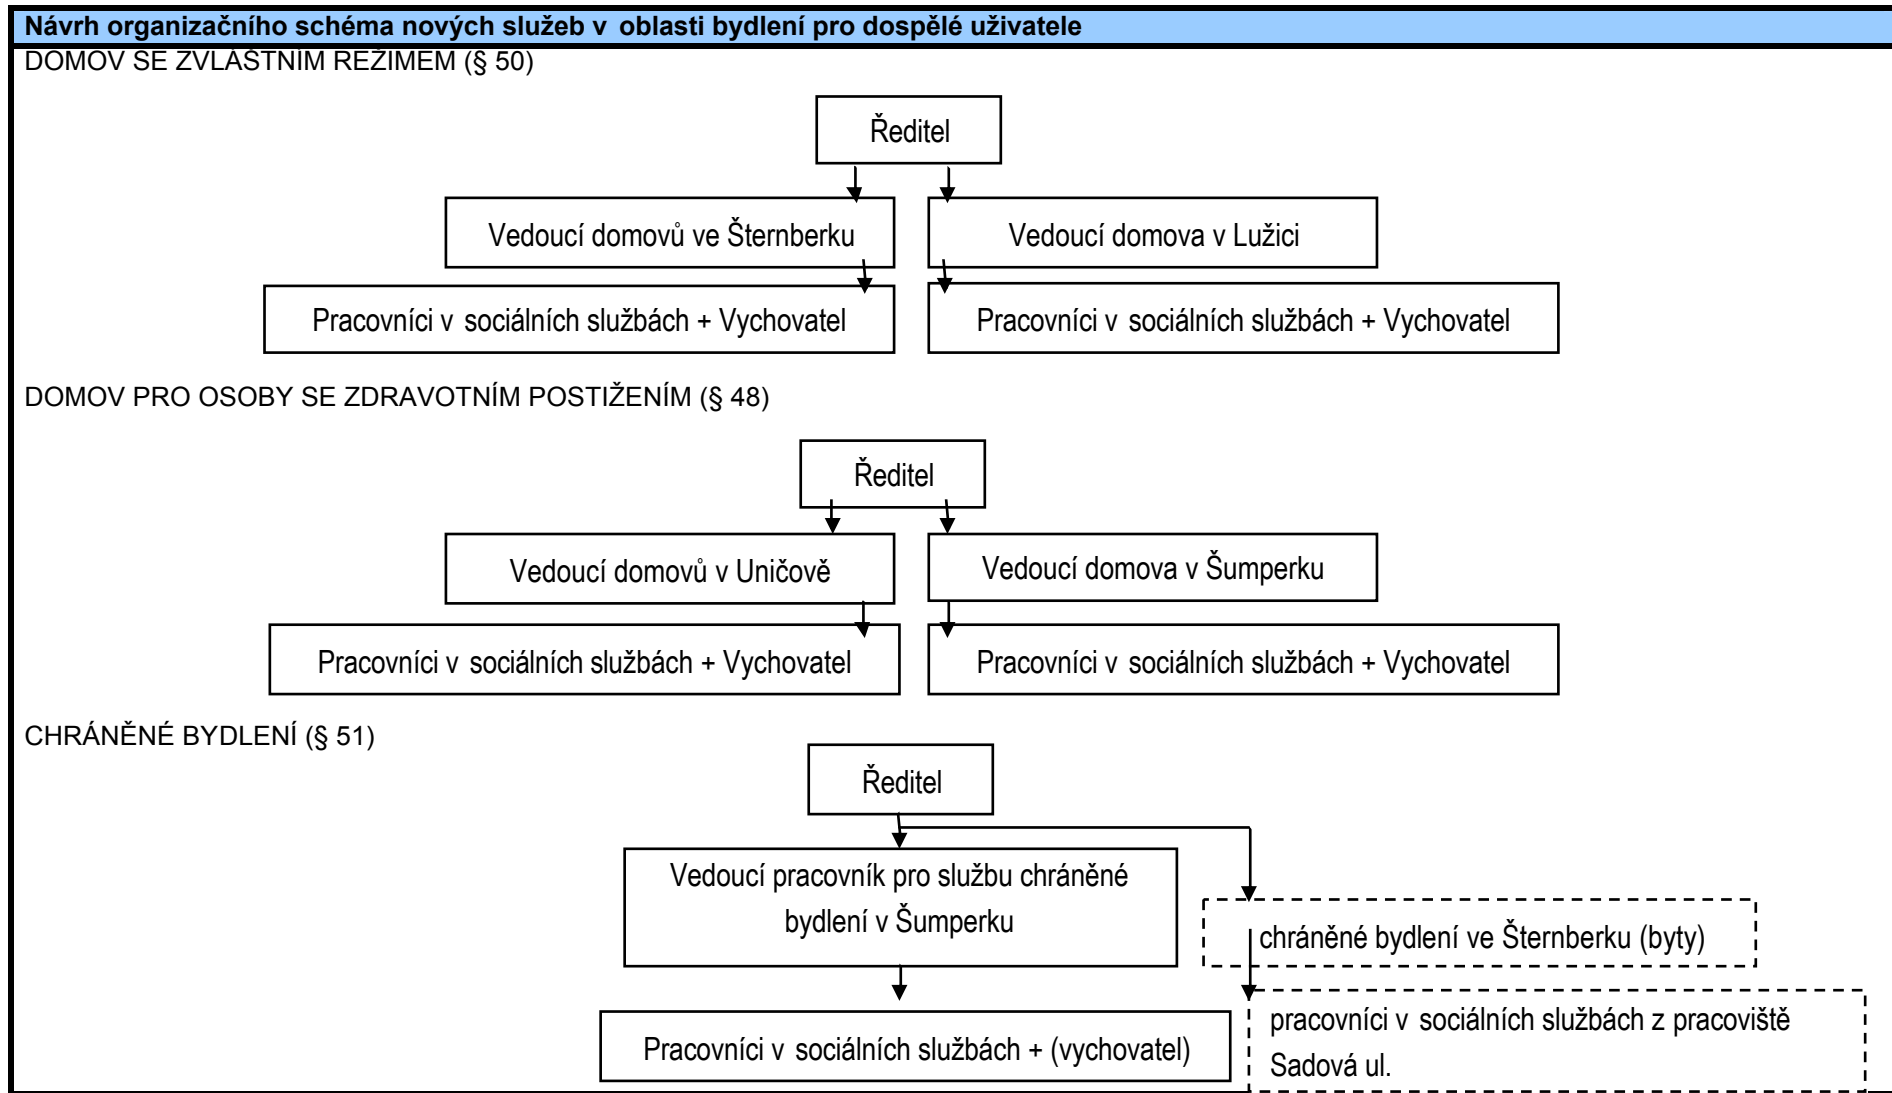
Návrh organizačního schéma nových služeb v oblasti bydlení pro dospělé uživatele

DOMOV SE ZVLÁŠTNÍM REŽIMEM (§ 50)

Ředitel

Vedoucí domovů ve Šternberku

Vedoucí domova v Lužici

Pracovníci v sociálních službách + Vychovatel

Pracovníci v sociálních službách + Vychovatel

DOMOV PRO OSOBY SE ZDRAVOTNÍM POSTIŽENÍM (§ 48)

Ředitel

Vedoucí domovů v Uničově

Vedoucí domova v Šumperku

Pracovníci v sociálních službách + Vychovatel

Pracovníci v sociálních službách + Vychovatel

CHRÁNĚNÉ BYDLENÍ (§ 51)

Ředitel

Vedoucí pracovník pro službu chráněné bydlení v Šumperku

chráněné bydlení ve Šternberku (byty)

Pracovníci v sociálních službách + (vychovatel)

pracovníci v sociálních službách z pracoviště Sadová ul.